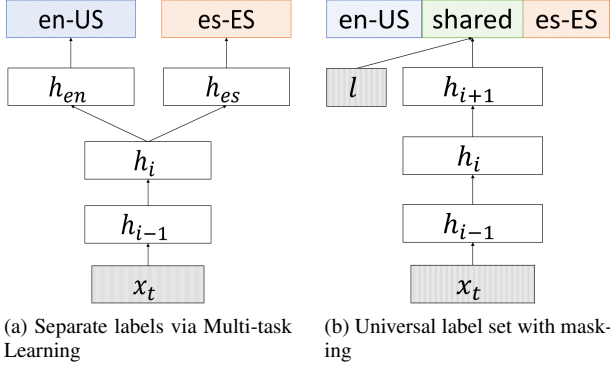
en-US

es-ES

$h_{en}$

$h_{es}$

$h_i$

$h_{i-1}$

$x_t$

(a) Separate labels via Multi-task Learning

en-US | shared | es-ES

$l$

$h_{i+1}$

$h_i$

$h_{i-1}$

$x_t$

(b) Universal label set with masking